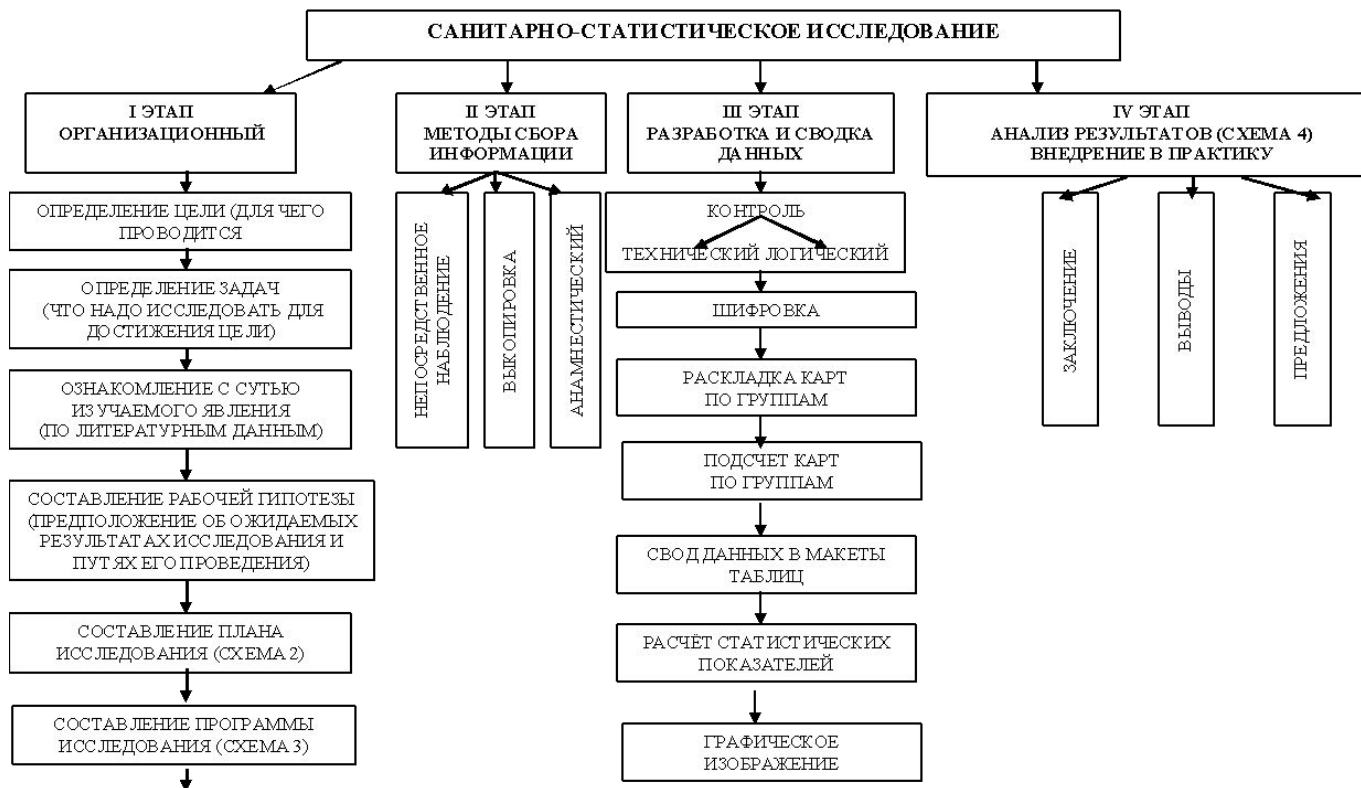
САНИТАРНО-СТАТИСТИЧЕСКОЕ ИССЛЕДОВАНИЕ

I ЭТАП
ОРГАНИЗАЦИОННЫЙ

ОПРЕДЕЛЕНИЕ ЦЕЛИ (ДЛЯ ЧЕГО ПРОВОДИТСЯ

ОПРЕДЕЛЕНИЕ ЗАДАЧ (ЧТО НАДО ИССЛЕДОВАТЬ ДЛЯ ДОСТИЖЕНИЯ ЦЕЛИ)

ОЗНАКОМЛЕНИЕ С СУТЬЮ ИЗУЧАЕМОГО ЯВЛЕНИЯ (ПО ЛИТЕРАТУРНЫМ ДАННЫМ)

СОСТАВЛЕНИЕ РАБОЧЕЙ ГИПОТЕЗЫ (ПРЕДПОЛОЖЕНИЕ ОБ ОЖИДАЕМЫХ РЕЗУЛЬТАТАХ ИССЛЕДОВАНИЯ И ПУТЯХ ЕГО ПРОВЕДЕНИЯ)

СОСТАВЛЕНИЕ ПЛАНА ИССЛЕДОВАНИЯ (СХЕМА 2)

СОСТАВЛЕНИЕ ПРОГРАММЫ ИССЛЕДОВАНИЯ (СХЕМА 3)

II ЭТАП
МЕТОДЫ СБОРА ИНФОРМАЦИИ

НЕПОСРЕДСТВЕННОЕ НАБЛЮДЕНИЕ

ВЫКОПИРОВКА

АНАМНЕСТИЧЕСКИЙ

III ЭТАП
РАЗРАБОТКА И СВОДКА ДАННЫХ

КОНТРОЛЬ
ТЕХНИЧЕСКИЙ ЛОГИЧЕСКИЙ

ШИФРОВКА

РАСКЛАДКА КАРТ ПО ГРУППАМ

ПОДСЧЕТ КАРТ ПО ГРУППАМ

СВОД ДАННЫХ В МАКЕТЫ ТАБЛИЦ

РАСЧЁТ СТАТИСТИЧЕСКИХ ПОКАЗАТЕЛЕЙ

ГРАФИЧЕСКОЕ ИЗОБРАЖЕНИЕ

IV ЭТАП
АНАЛИЗ РЕЗУЛЬТАТОВ (СХЕМА 4)
ВНЕДРЕНИЕ В ПРАКТИКУ

ЗАКЛЮЧЕНИЕ

ВЫВОДЫ

ПРЕДЛОЖЕНИЯ